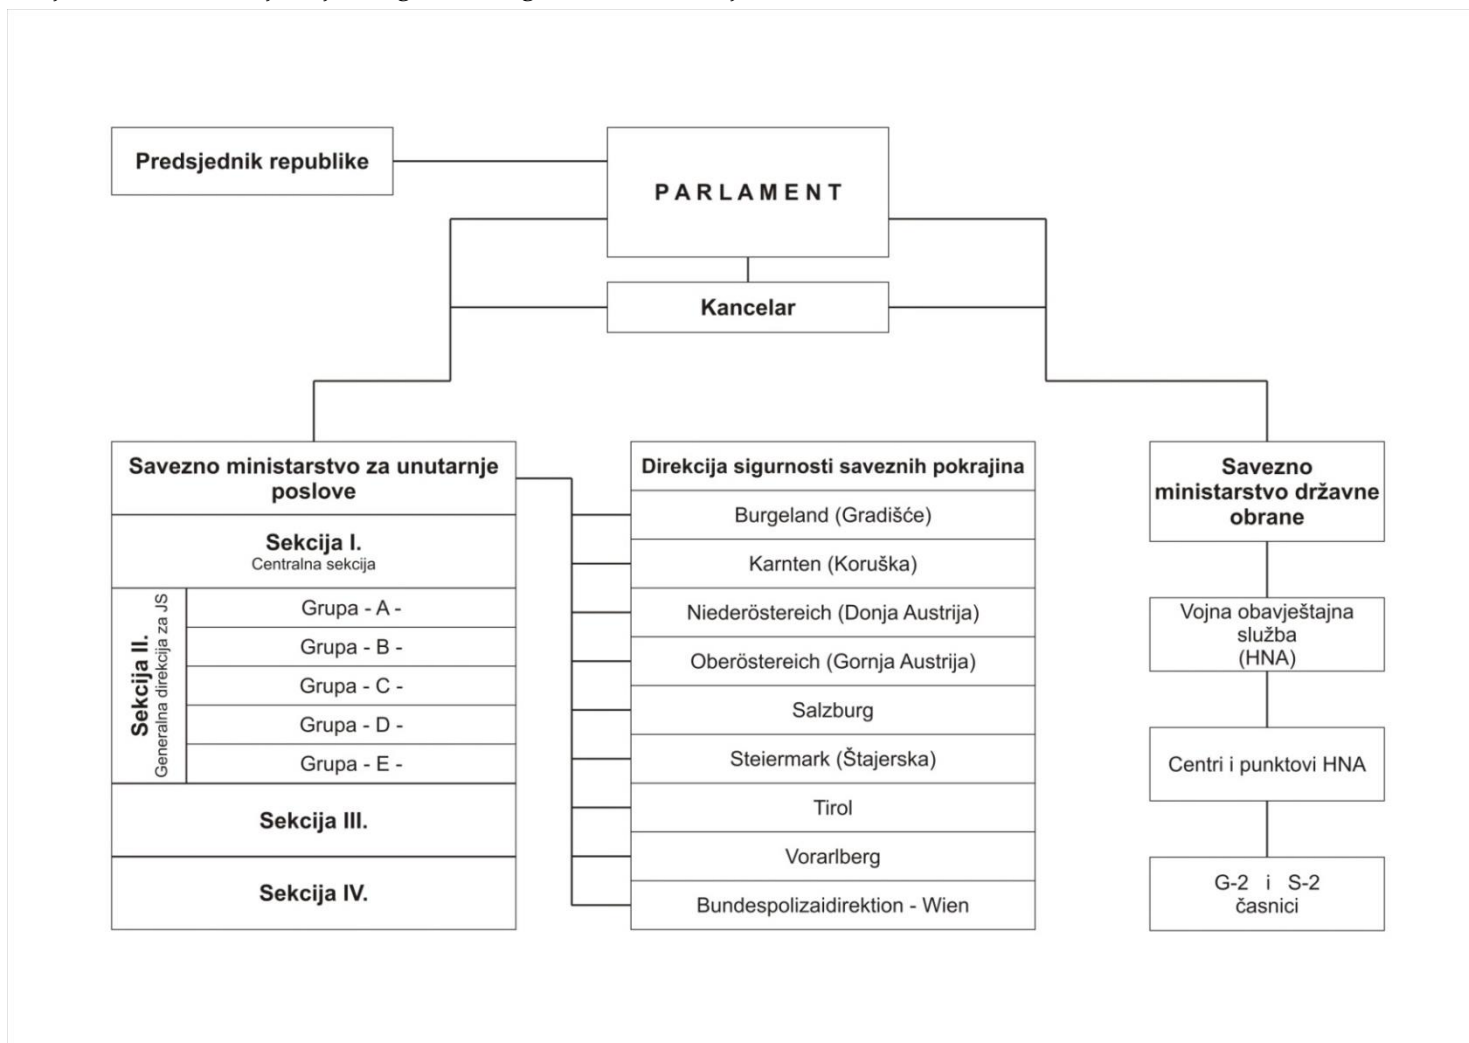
Predsjednik republike

PARLAMENT

Kancelar

Savezno ministarstvo za unutarnje poslove

Sekcija I.
Centralna sekcija

Sekcija II.
Generalna direkcija za JS

Grupa - A -

Grupa - B -

Grupa - C -

Grupa - D -

Grupa - E -

Sekcija III.

Sekcija IV.

Direkcija sigurnosti saveznih pokrajina

Burgeland (Gradišće)

Karnten (Koruška)

Niederöstereich (Donja Austrija)

Oberöstereich (Gornja Austrija)

Salzburg

Steiermark (Štajerska)

Tirol

Vorarlberg

Bundespolizaidirektion - Wien

Savezno ministarstvo državne obrane

Vojna obavještajna služba (HNA)

Centri i punktovi HNA

G-2 i S-2 časnici